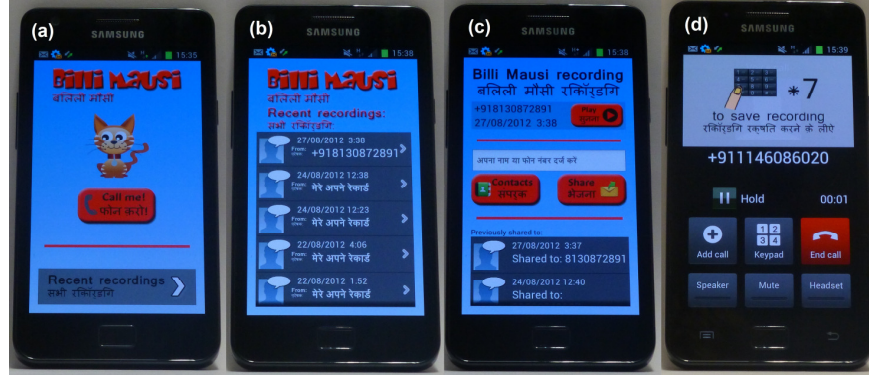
(a)

SAMSUNG

15:35

Billi Mausi
बिल्ली मौसी

Call me!
फोन करो!

Recent recordings
सभी रिकॉर्डिंग

(b)

SAMSUNG

15:38

Billi Mausi
बिल्ली मौसी

Recent recordings:
सभी रिकॉर्डिंग

27/08/2012 3:38
From: +918130872891

24/08/2012 12:38
From: मेरे अपने रेकार्ड

24/08/2012 12:23
From: मेरे अपने रेकार्ड

22/08/2012 4:06
From: मेरे अपने रेकार्ड

22/08/2012 1:52
From: मेरे अपने रेकार्ड

(c)

SAMSUNG

15:38

Billi Mausi recording
बिल्ली मौसी रिकॉर्डिंग

+918130872891
27/08/2012 3:38

Play
सुनना

अपना नाम या फोन नंबर दर्ज करें

Contacts
संपर्क

Share
भेजना

Previously shared to:

27/08/2012 3:37
Shared to: 8130872891

24/08/2012 12:40
Shared to:

(d)

SAMSUNG

15:39

*7

to save recording
रिकॉर्डिंग रखने के लिए

+911146086020

Hold

00:01

Add call

Keypad

End call

Speaker

Mute

Headset